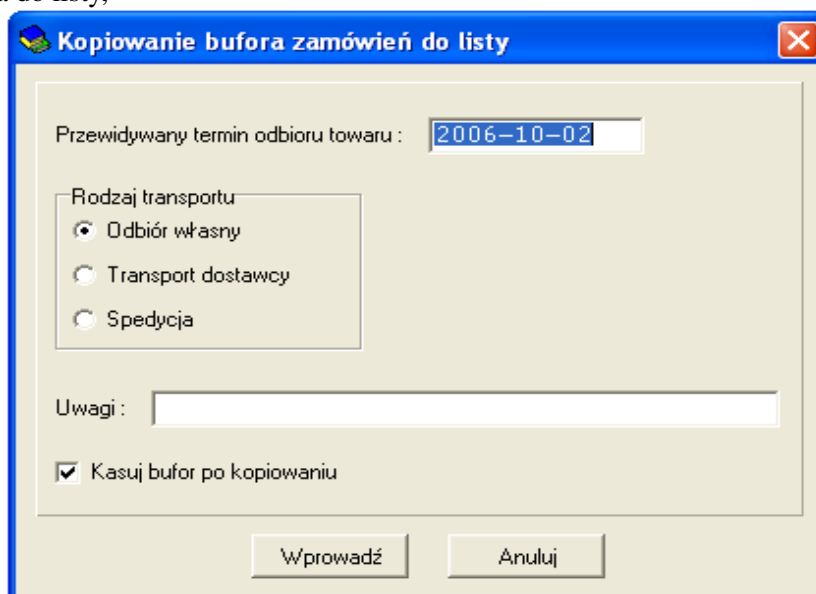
a do listy,

Kopiowanie bufora zamówień do listy

Przewidywany termin odbioru towaru : 2006-10-02

Rodzaj transportu
Odbiór własny
Transport dostawcy
Spedycja

Uwagi :

Kasuj bufor po kopiowaniu

Wprowadź

Anuluj